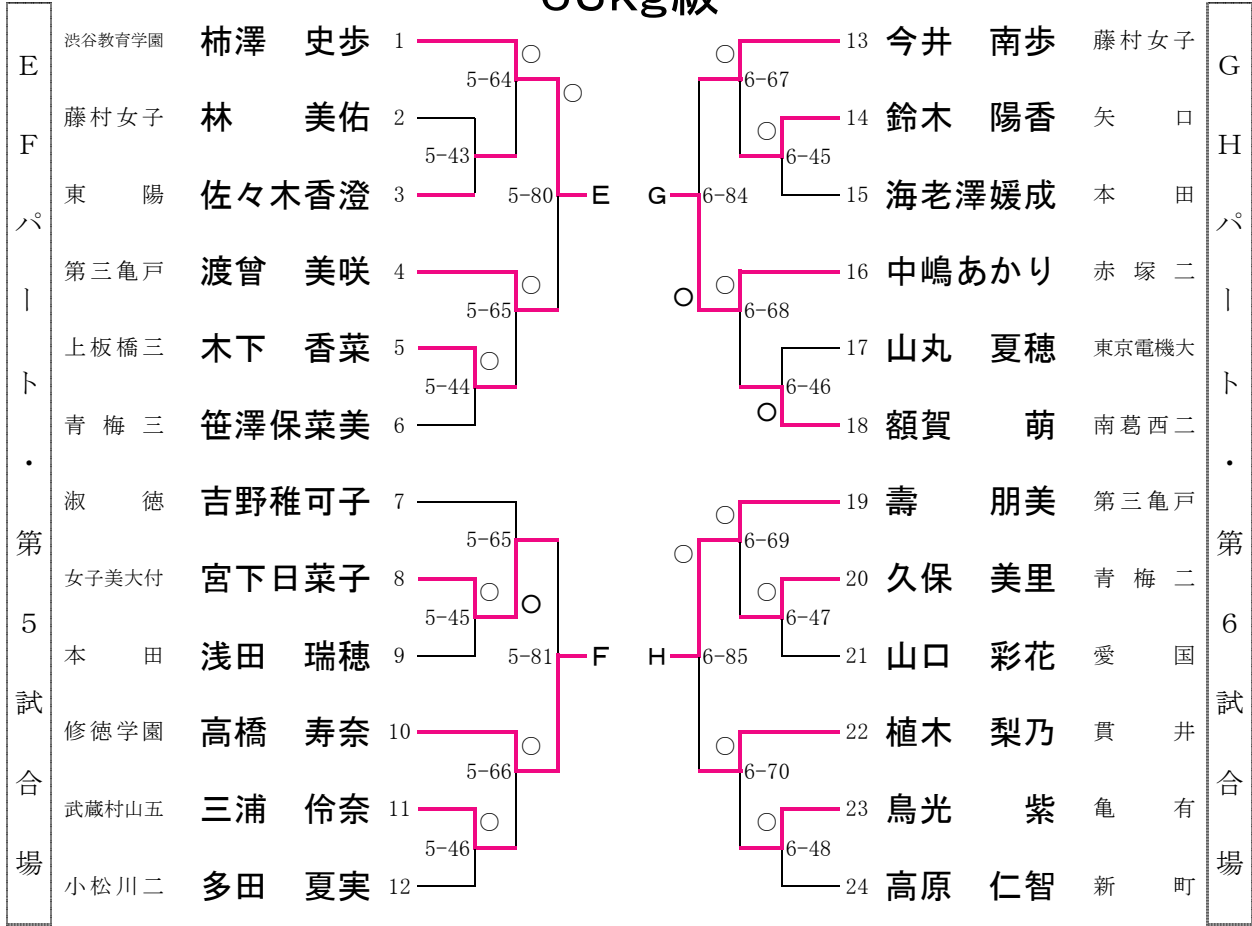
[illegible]kg級

EFパート・第5試合場

渋谷教育学園 柿澤 史歩 1
藤村女子 林 美佑 2
東陽 佐々木香澄 3
第三亀戸 渡曽 美咲 4
上板橋三 木下 香菜 5
青梅三 笹澤保菜美 6
淑徳 吉野稚可子 7
女子美大付 宮下日菜子 8
本田 浅田 瑞穂 9
修徳学園 高橋 寿奈 10
武蔵村山五 三浦 伶奈 11
小松川二 多田 夏実 12

5-64 ○
5-43 ○
○
5-80 E
5-65 ○
5-44 ○
5-65
5-45 ○
○
5-81 F
5-66 ○
5-46 ○

G 6-84
○ 6-67
6-45 ○
○ 6-68
6-46
○
H 6-85
○ 6-69
○
6-47 ○
○ 6-70
6-48 ○

13 今井 南歩 藤村女子
14 鈴木 陽香 矢口
15 海老澤媛成 本田
16 中嶋あかり 赤塚二
17 山丸 夏穂 東京電機大
18 額賀 萌 南葛西二
19 壽 朋美 第三亀戸
20 久保 美里 青梅二
21 山口 彩花 愛国
22 植木 梨乃 貫井
23 鳥光 紫 亀有
24 高原 仁智 新町

GHパート・第6試合場